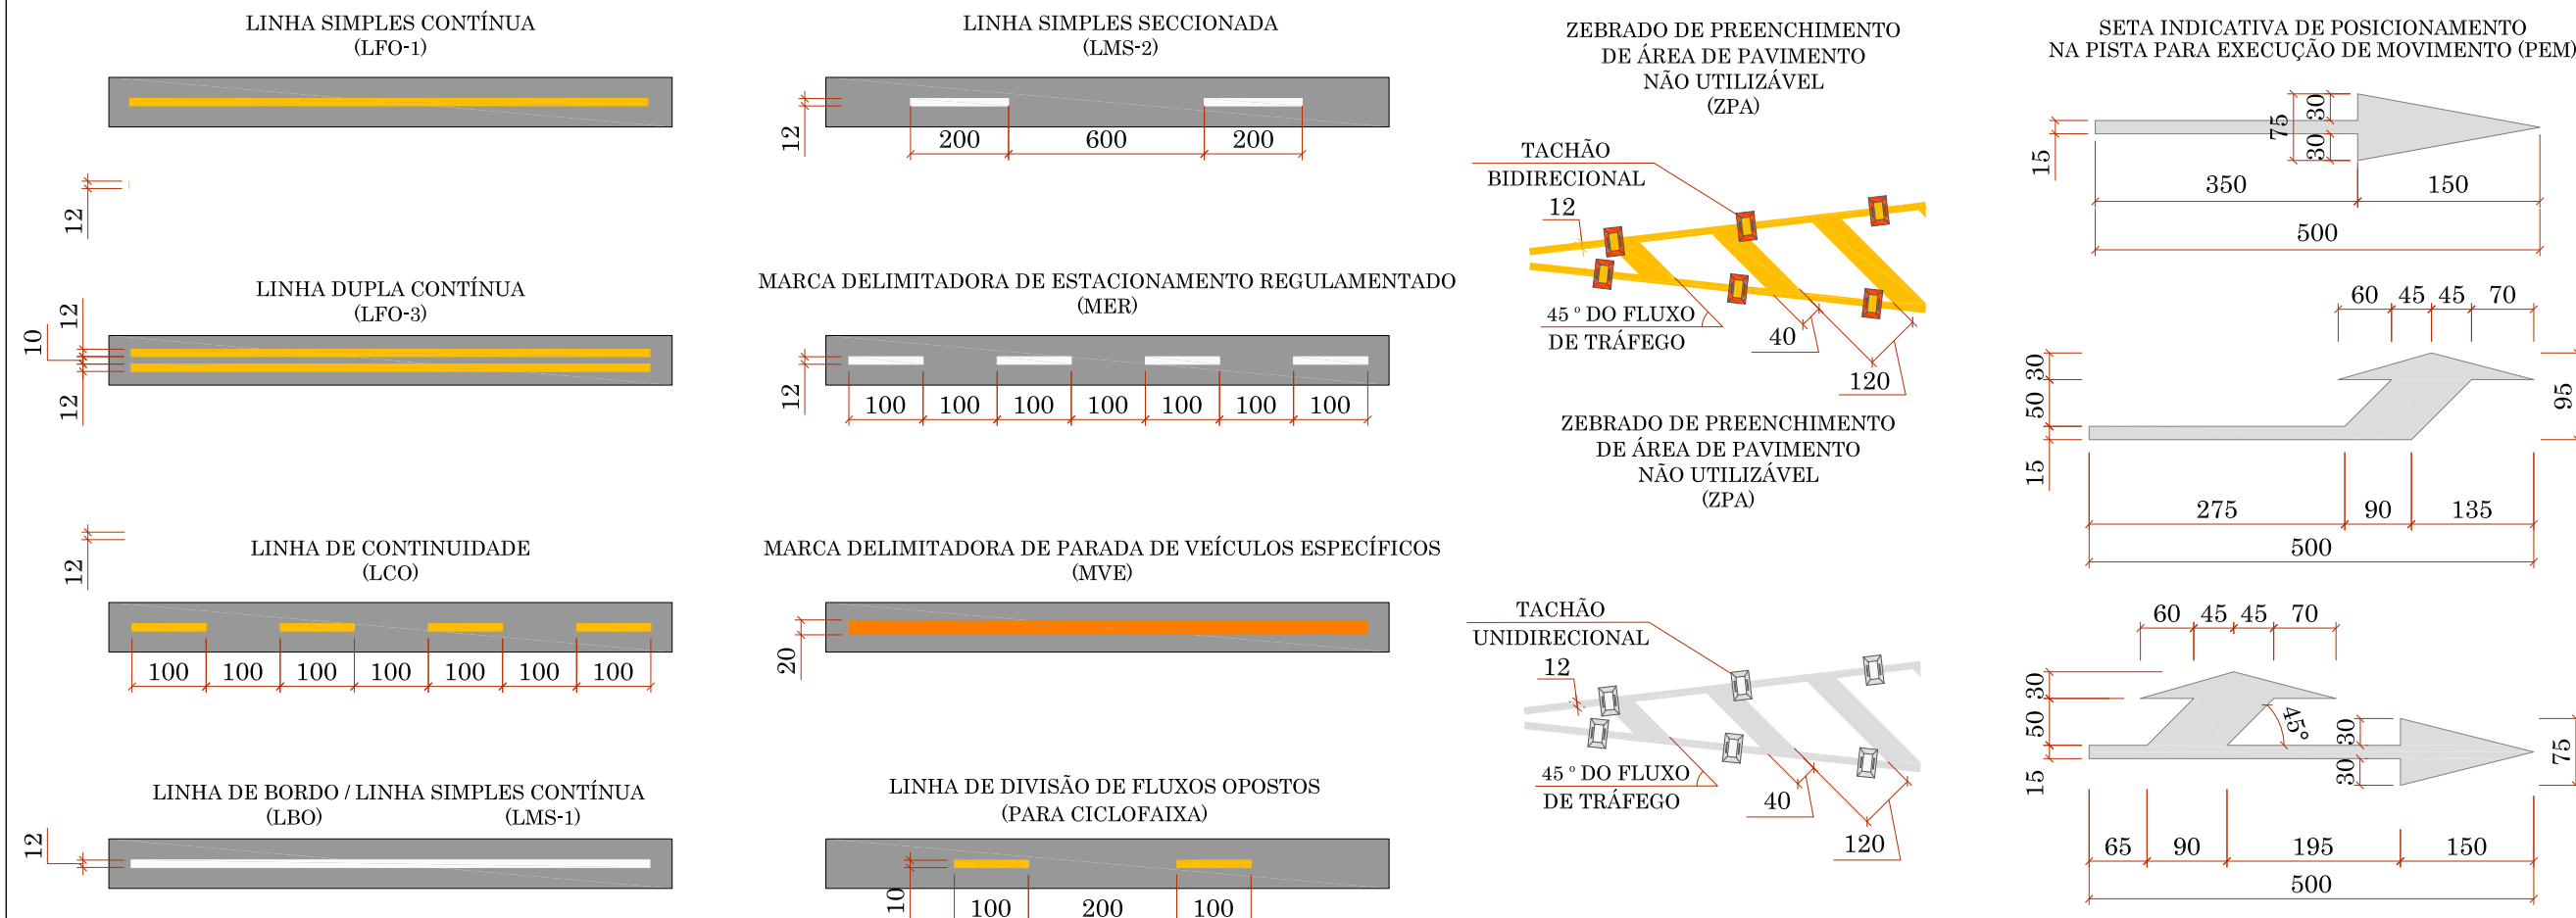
LINHA SIMPLES CONTÍNUA
(LFO-1)

12

LINHA DUPLA CONTÍNUA
(LFO-3)

12
10
12

LINHA DE CONTINUIDADE
(LCO)

12

100 100 100 100 100 100 100

LINHA DE BORDO / LINHA SIMPLES CONTÍNUA
(LBO) (LMS-1)

12

LINHA SIMPLES SECCIONADA
(LMS-2)

12

200 600 200

MARCA DELIMITADORA DE ESTACIONAMENTO REGULAMENTADO
(MER)

12

100 100 100 100 100 100 100

MARCA DELIMITADORA DE PARADA DE VEÍCULOS ESPECÍFICOS
(MVE)

20

LINHA DE DIVISÃO DE FLUXOS OPOSTOS
(PARA CICLOFAIXA)

10

100 200 100

ZEBRADO DE PREENCHIMENTO
DE ÁREA DE PAVIMENTO
NÃO UTILIZÁVEL
(ZPA)

TACHÃO
BIDIRECIONAL
12
45 ° DO FLUXO
DE TRÁFEGO
40
120

ZEBRADO DE PREENCHIMENTO
DE ÁREA DE PAVIMENTO
NÃO UTILIZÁVEL
(ZPA)

TACHÃO
UNIDIRECIONAL
12
45 ° DO FLUXO
DE TRÁFEGO
40
120

SETA INDICATIVA DE POSICIONAMENTO
NA PISTA PARA EXECUÇÃO DE MOVIMENTO (PEM)

15
75
30
30
350 150
500

60 45 45 70
30
50
15
95
275 90 135
500

60 45 45 70
30
50
15
45°
30
30
75
65 90 195 150
500